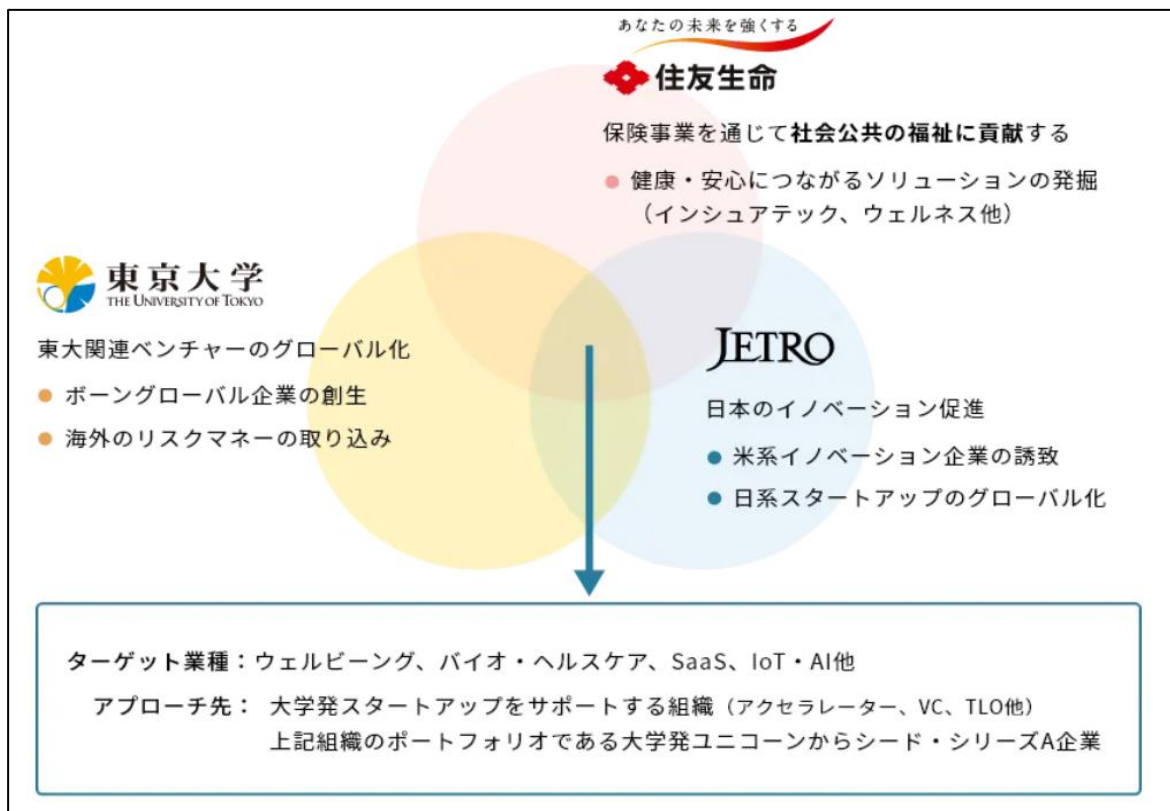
あなたの未来を強くする
住友生命

保険事業を通じて社会公共の福祉に貢献する

● 健康・安心につながるソリューションの発掘（インシュアテック、ウェルネス他）

東京大学
THE UNIVERSITY OF TOKYO

東大関連ベンチャーのグローバル化

● ボーングローバル企業の創生

● 海外のリスクマネーの取り込み

JETRO

日本のイノベーション促進

● 米系イノベーション企業の誘致

● 日系スタートアップのグローバル化

ターゲット業種：ウェルビーイング、バイオ・ヘルスケア、SaaS、IoT・AI他

アプローチ先：大学発スタートアップをサポートする組織（アクセラレーター、VC、TLO他）
上記組織のポートフォリオである大学発ユニコーンからシード・シリーズA企業